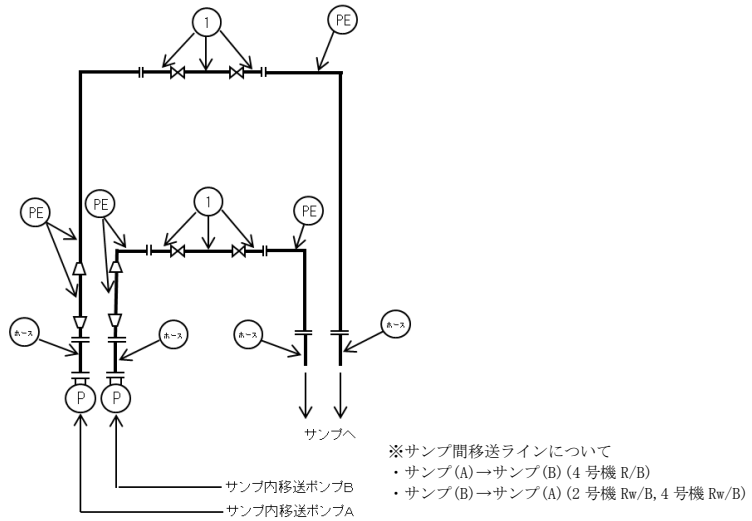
1

PE

PE

PE

1

PE

ホース

ホース

ホース

ホース

P

P

サンプへ

サンプ内移送ポンプB

サンプ内移送ポンプA

※サンプ間移送ラインについて
・サンプ(A)→サンプ(B)(4号機 R/B)
・サンプ(B)→サンプ(A)(2号機 Rw/B, 4号機 Rw/B)